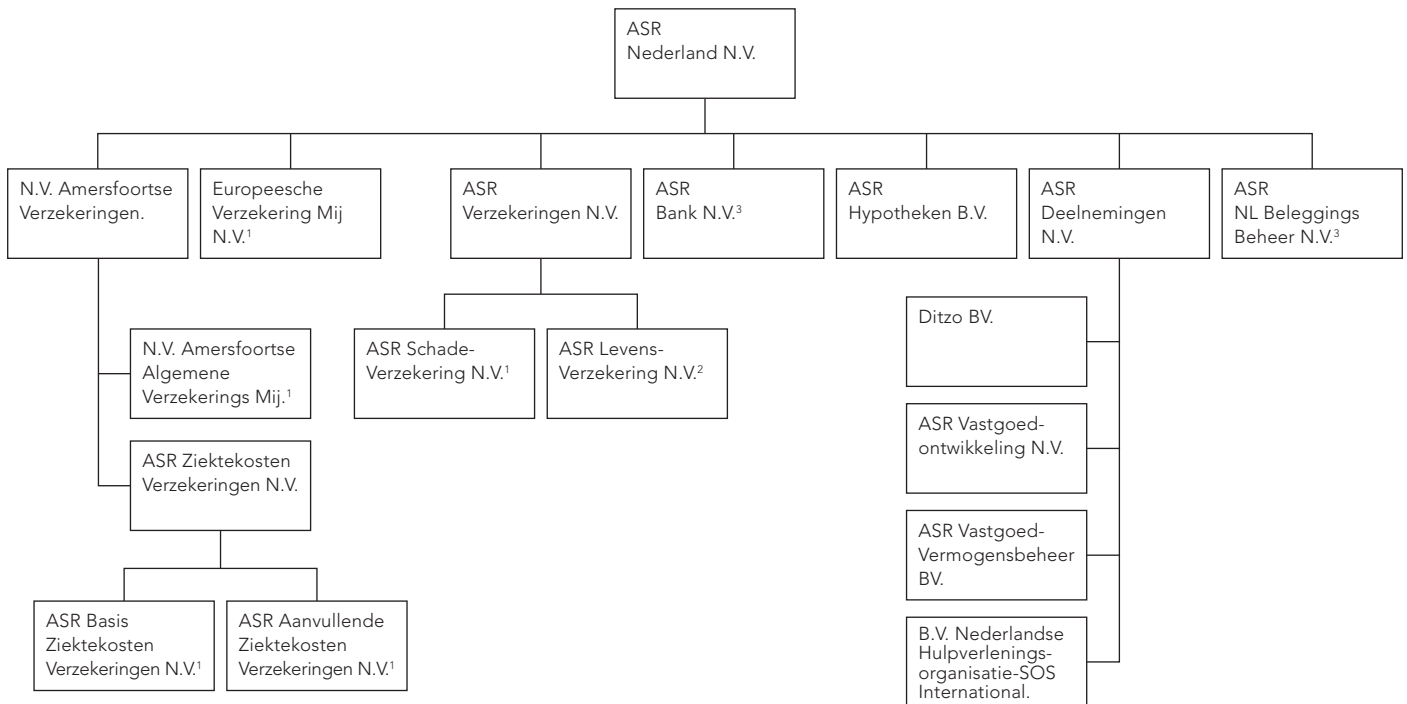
ASR Nederland N.V.

N.V. Amersfoortse Verzekeringen.

Europeesche Verzekering Mij N.V.$^{1}$

ASR Verzekeringen N.V.

ASR Bank N.V.$^{3}$

ASR Hypotheken B.V.

ASR Deelnemingen N.V.

ASR NL Beleggings Beheer N.V.$^{3}$

N.V. Amersfoortse Algemene Verzekerings Mij.$^{1}$

ASR Ziektekosten Verzekeringen N.V.

ASR Basis Ziektekosten Verzekeringen N.V.$^{1}$

ASR Aanvullende Ziektekosten Verzekeringen N.V.$^{1}$

ASR Schade-Verzekering N.V.$^{1}$

ASR Levens-Verzekering N.V.$^{2}$

Ditzo BV.

ASR Vastgoed-ontwikkeling N.V.

ASR Vastgoed-Vermogensbeheer BV.

B.V. Nederlandse Hulpverlenings-organisatie-SOS International.